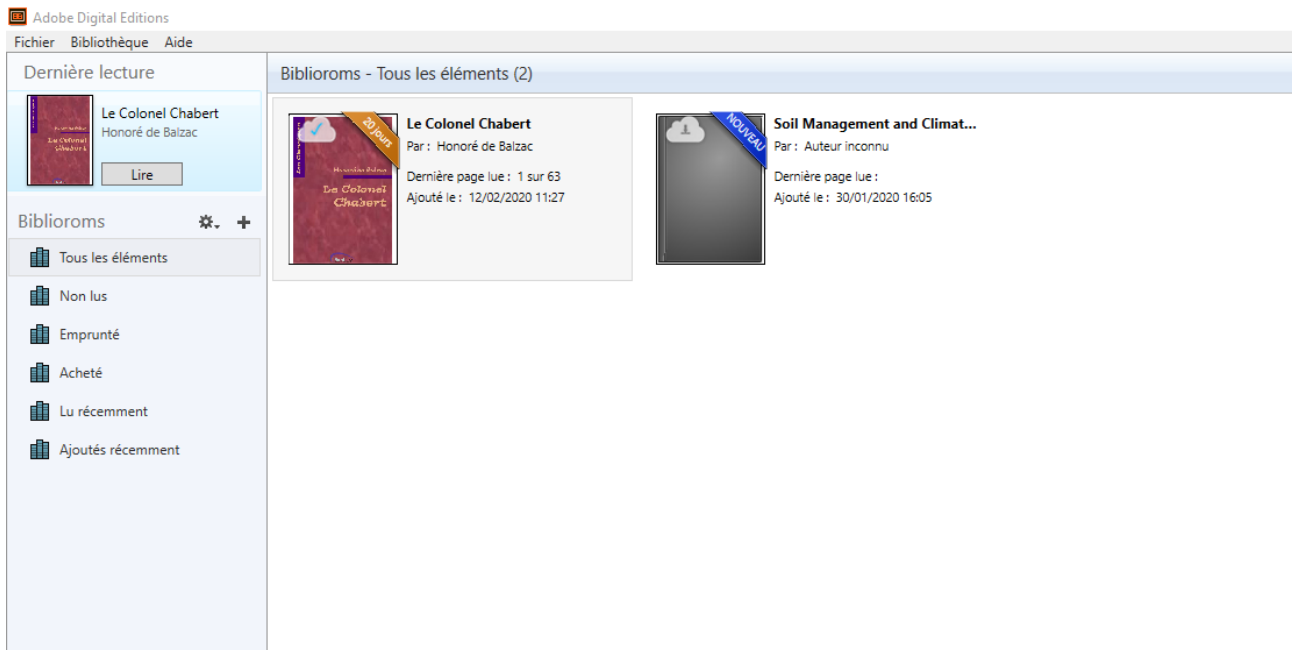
Adobe Digital Editions
Fichier Bibliothèque Aide

Dernière lecture

Le Colonel Chabert
Honoré de Balzac
Lire

Bibliorems

Tous les éléments
Non lus
Emprunté
Acheté
Lu récemment
Ajoutés récemment

Biblioroms - Tous les éléments (2)

20 jours
Honoré de Balzac
Le Colonel Chabert

Le Colonel Chabert
Par : Honoré de Balzac
Dernière page lue : 1 sur 63
Ajouté le : 12/02/2020 11:27

NOUVEAU

Soil Management and Climat...
Par : Auteur inconnu
Dernière page lue :
Ajouté le : 30/01/2020 16:05